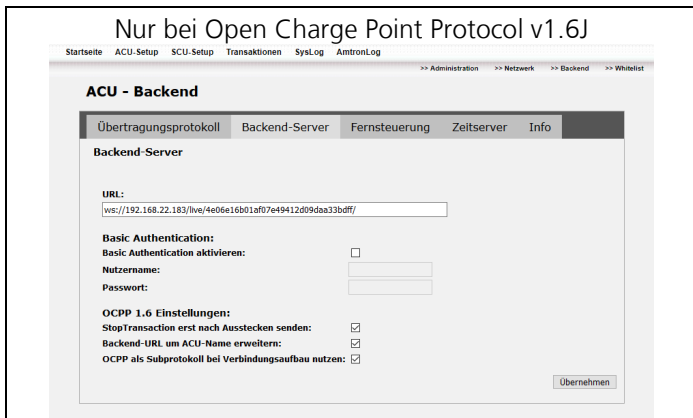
Nur bei Open Charge Point Protocol v1.6J

Startseite ACU-Setup SCU-Setup Transaktionen SysLog AmtronLog

>> Administration >> Netzwerk >> Backend >> Whitelist

ACU - Backend

Übertragungsprotokoll Backend-Server Fernsteuerung Zeitserver Info

Backend-Server

URL:
ws://192.168.22.183/live/4e06e16b01af07e49412d09daa33bdff/

Basic Authentication:
Basic Authentication aktivieren: ☐
Nutzername:
Passwort:

OCPP 1.6 Einstellungen:
StopTransaction erst nach Ausstecken senden: ☑
Backend-URL um ACU-Name erweitern: ☑
OCPP als Subprotokoll bei Verbindungsaufbau nutzen: ☑

Übernehmen